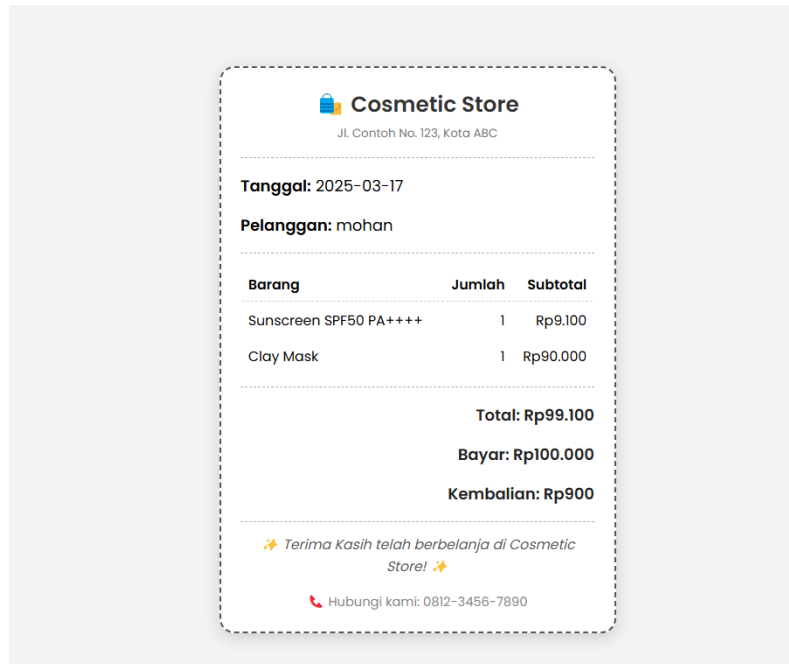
🛍️ Cosmetic Store

Jl. Contoh No. 123, Kota ABC

**Tanggal:** 2025-03-17

**Pelanggan:** mohan

| Barang | Jumlah | Subtotal |
|---|---|---|
| Sunscreen SPF50 PA++++ | 1 | Rp9.100 |
| Clay Mask | 1 | Rp90.000 |

**Total: Rp99.100**

**Bayar: Rp100.000**

**Kembalian: Rp900**

✨ *Terima Kasih telah berbelanja di Cosmetic Store!* ✨

📞 Hubungi kami: 0812-3456-7890